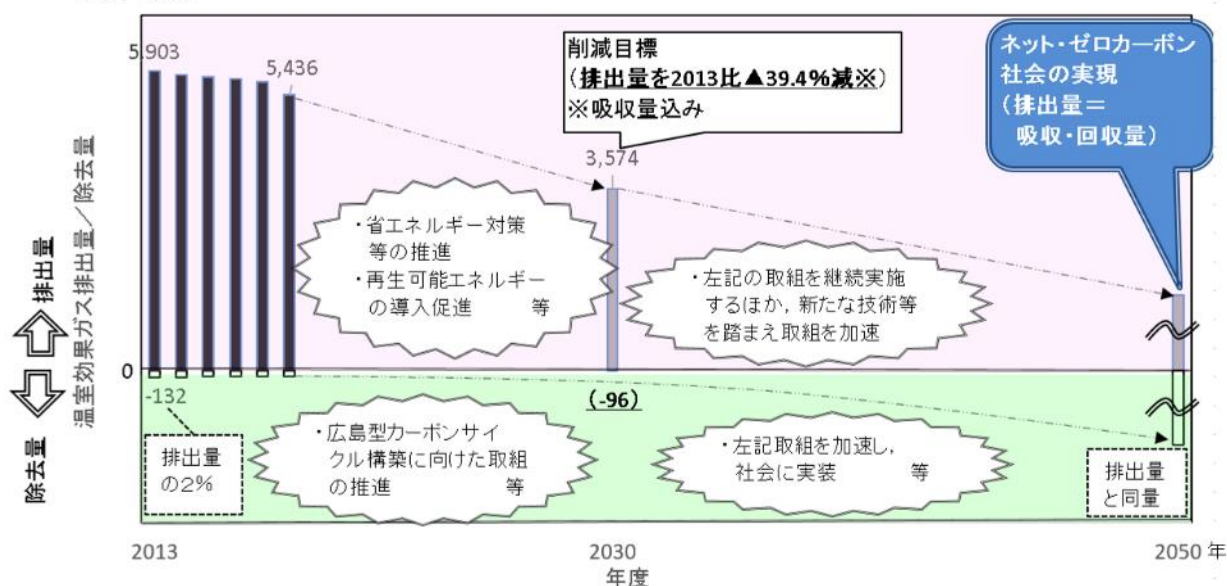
5,903

5,436

削減目標
（排出量を2013比▲39.4%減※）
※吸収量込み

ネット・ゼロカーボン社会の実現
（排出量＝吸収・回収量）

3,574

温室効果ガス排出量／除去量

排出量

除去量

・省エネルギー対策等の推進
・再生可能エネルギーの導入促進　等

・左記の取組を継続実施するほか，新たな技術等を踏まえ取組を加速

0

-132

(-96)

排出量の2%

・広島型カーボンサイクル構築に向けた取組の推進　等

・左記取組を加速し，社会に実装　等

排出量と同量

2013

2030

2050 年

年度